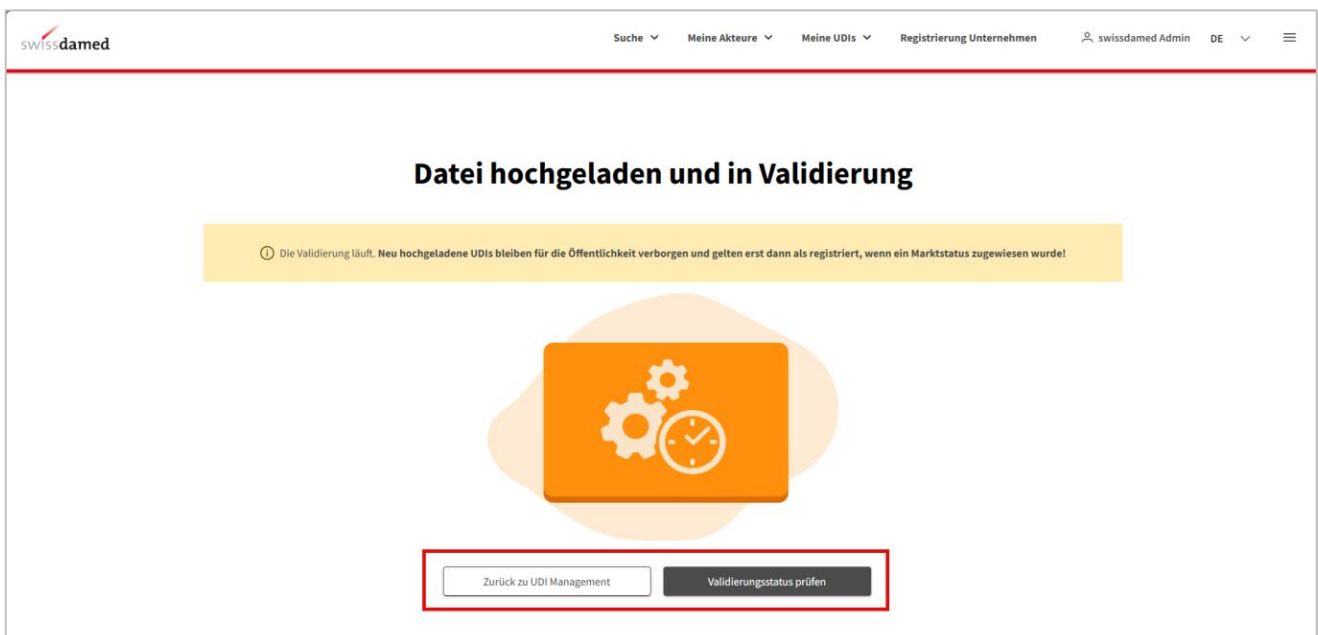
swissdamed

Suche Meine Akteure Meine UDIs Registrierung Unternehmen swissdamed Admin DE

Datei hochgeladen und in Validierung

Die Validierung läuft. Neu hochgeladene UDIs bleiben für die Öffentlichkeit verborgen und gelten erst dann als registriert, wenn ein Marktstatus zugewiesen wurde!

Zurück zu UDI Management

Validierungsstatus prüfen